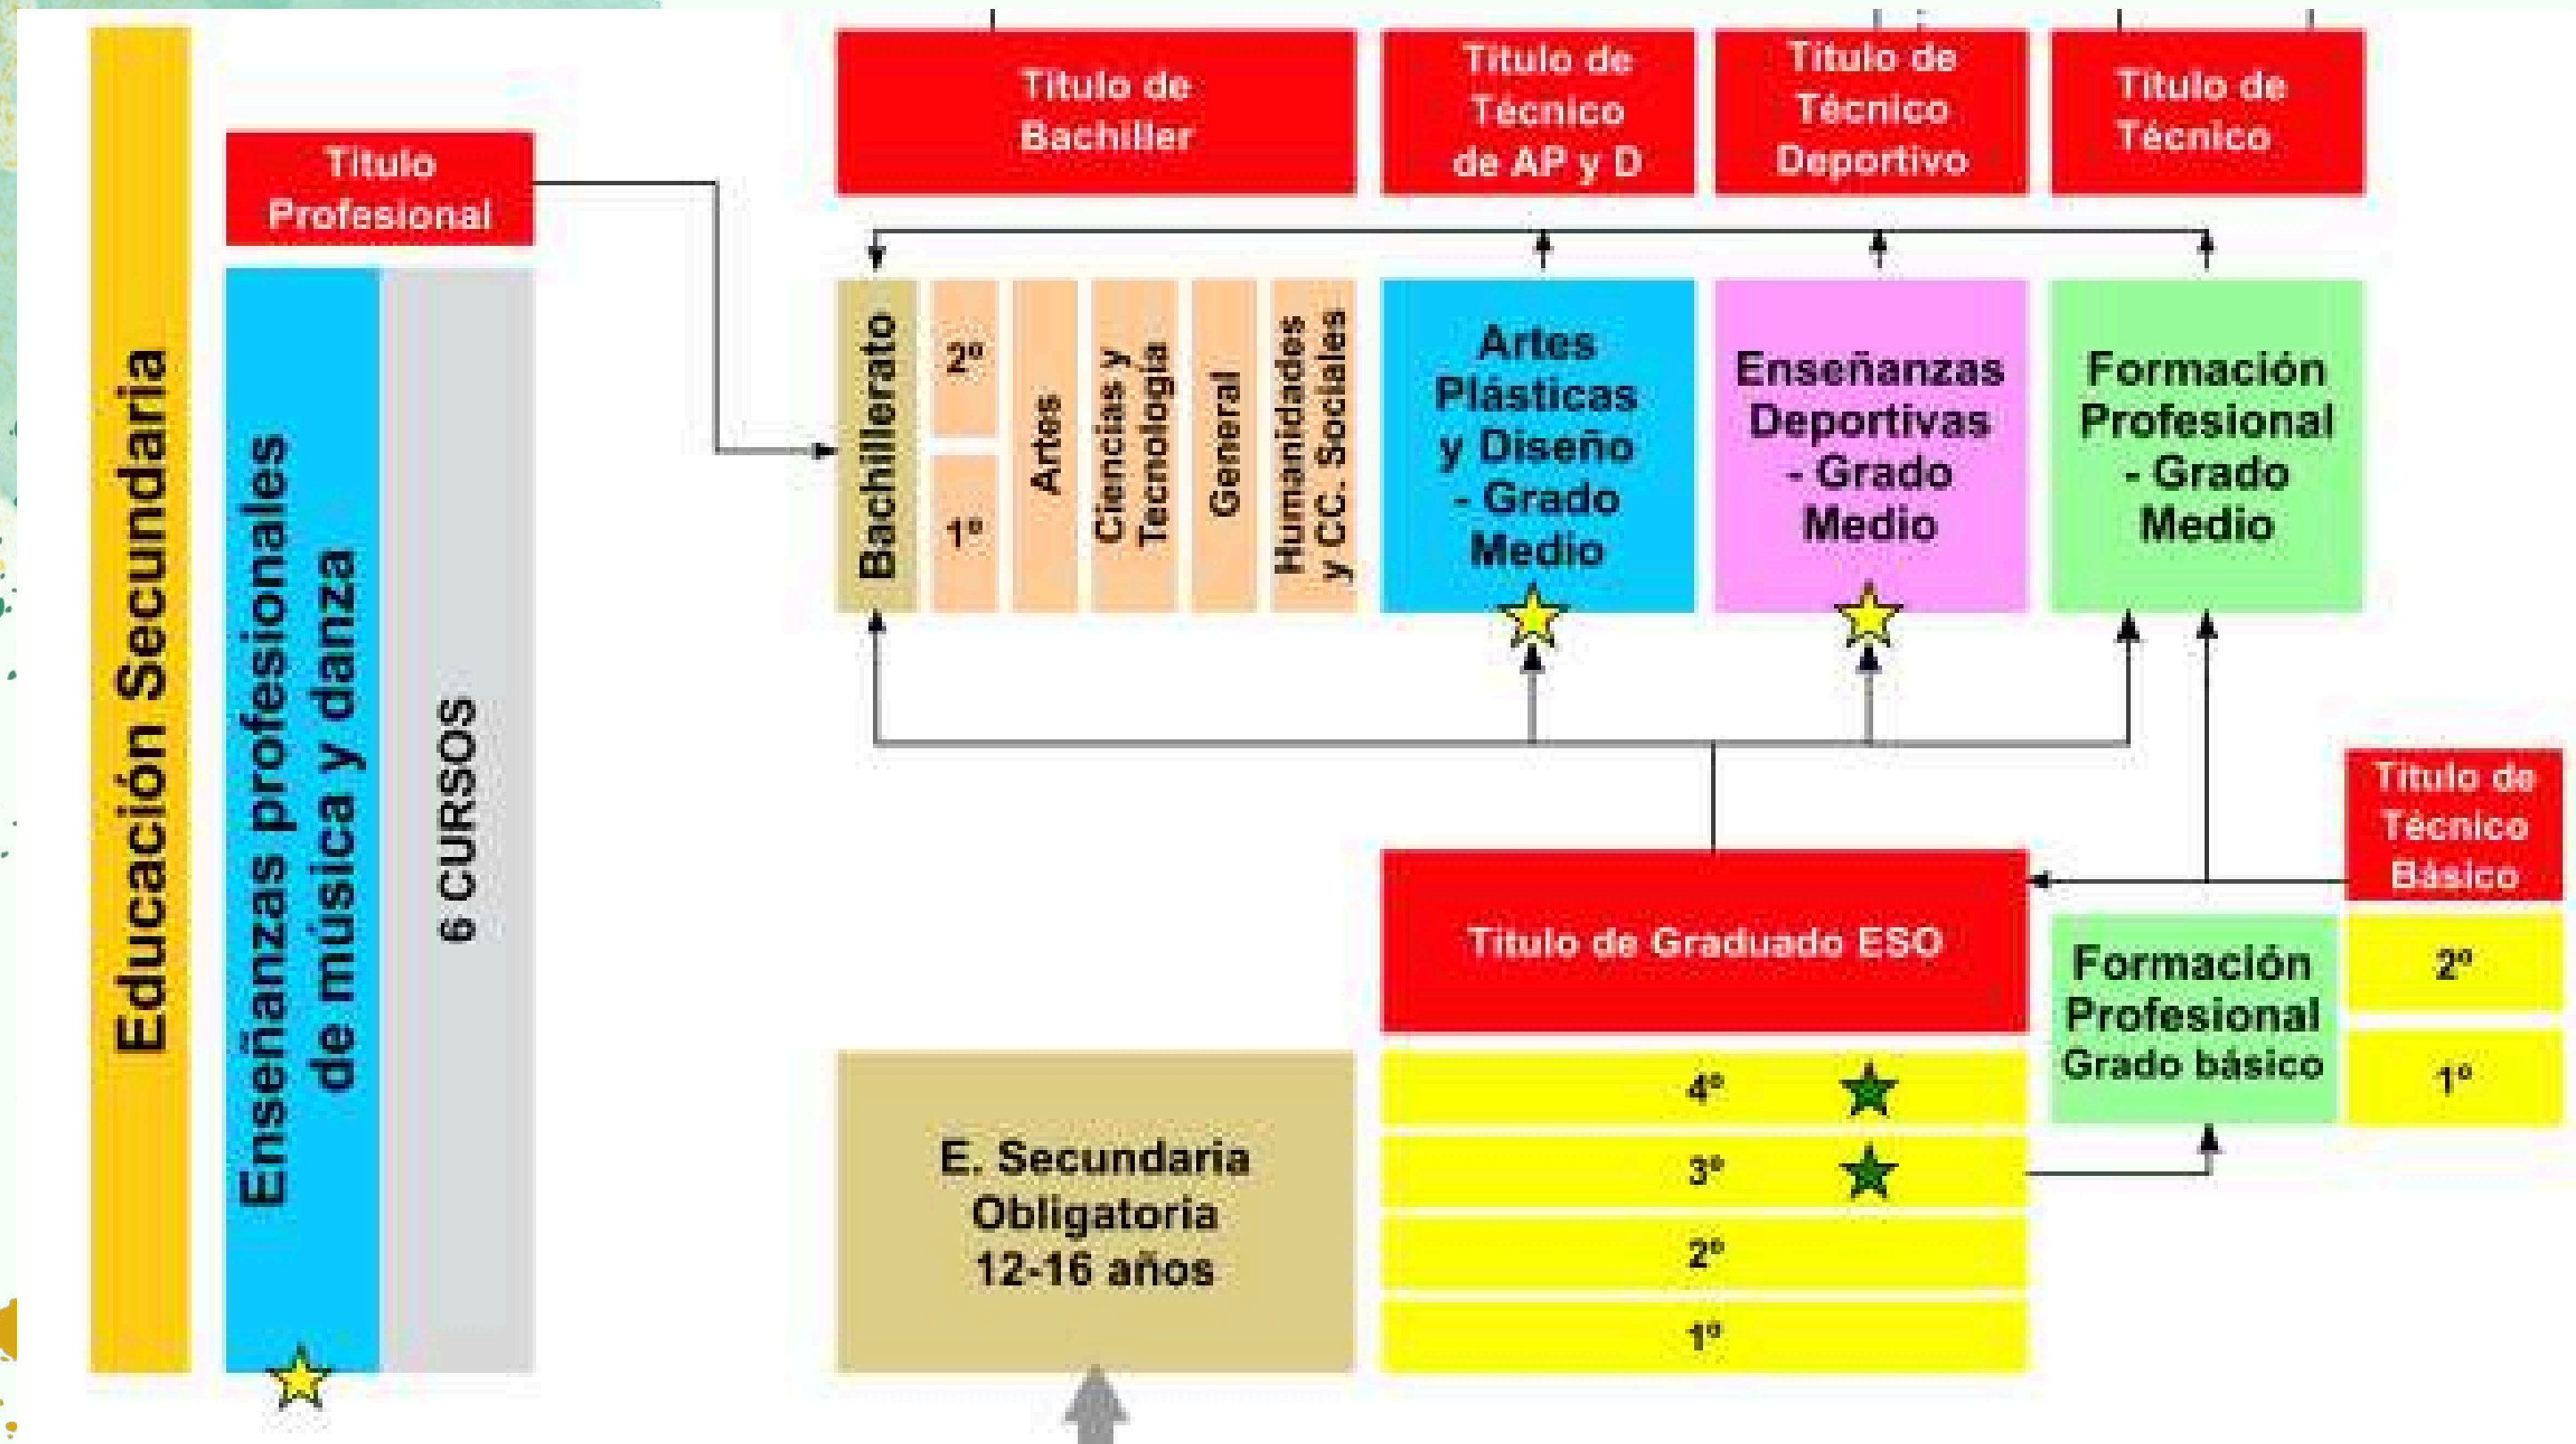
Educación Secundaria

Título Profesional

Enseñanzas profesionales de música y danza

6 CURSOS

Título de Bachiller

Título de Técnico de AP y D

Título de Técnico Deportivo

Título de Técnico

Bachillerato

2º

1º

Artes

Ciencias y Tecnología

General

Humanidades y CC. Sociales

Artes Plásticas y Diseño - Grado Medio

Enseñanzas Deportivas - Grado Medio

Formación Profesional - Grado Medio

Título de Técnico Básico

Título de Graduado ESO

Formación Profesional Grado básico

2º

1º

E. Secundaria Obligatoria 12-16 años

4º

3º

2º

1º